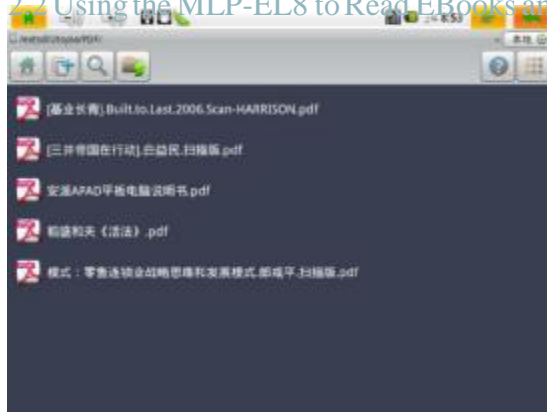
2.2 Using the MLP-EL8 to Read EBooks a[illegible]

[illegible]

[基业长青].Built.to.Last.2006.Scan-HARRISON.pdf

[三井帝国在行动].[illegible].扫描版.pdf

安派APAD平板电脑说明书.pdf

稻盛和夫《活法》.pdf

模式：零售连锁业战略思维和发展模式.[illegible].扫描版.pdf